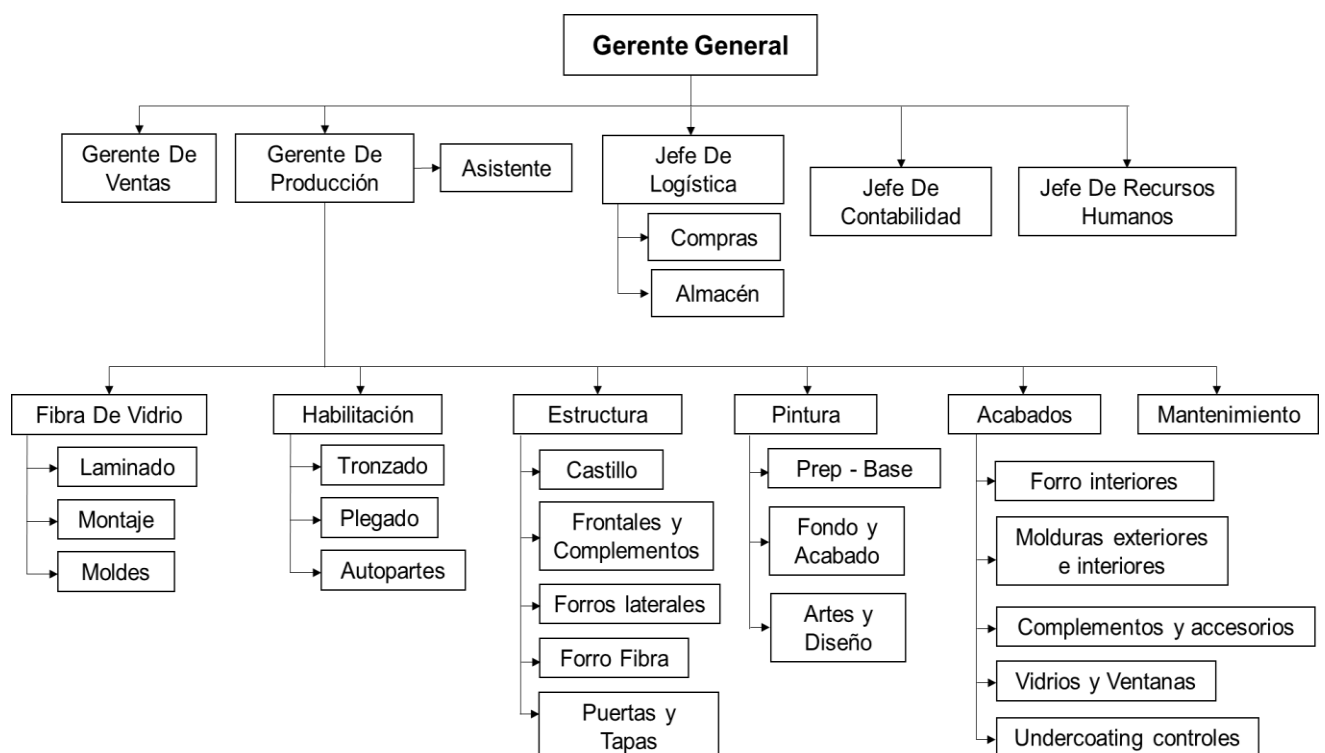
Gerente General

Gerente De Ventas

Gerente De Producción

Asistente

Jefe De Logística

Compras

Almacén

Jefe De Contabilidad

Jefe De Recursos Humanos

Fibra De Vidrio

Laminado

Montaje

Moldes

Habilitación

Tronzado

Plegado

Autopartes

Estructura

Castillo

Frontales y Complementos

Forros laterales

Forro Fibra

Puertas y Tapas

Pintura

Prep - Base

Fondo y Acabado

Artes y Diseño

Acabados

Forro interiores

Molduras exteriores e interiores

Complementos y accesorios

Vidrios y Ventanas

Undercoating controles

Mantenimiento